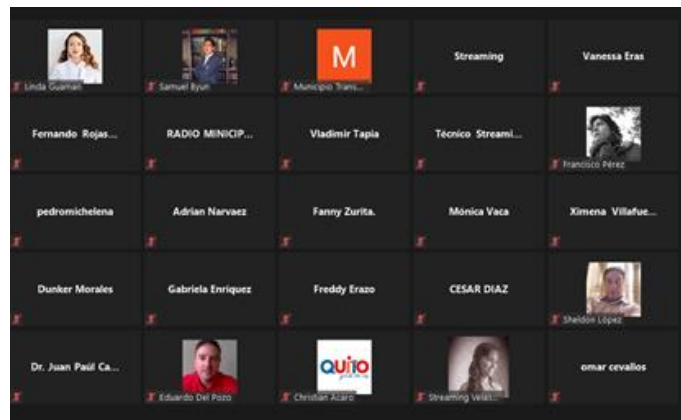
Linda Guaman
Samuel Byun
M
Municipio Trans...
Streaming
Vanessa Eras

Fernando Rojas...
RADIO MINICIP...
Vladimir Tapia
Técnico Streami...
Francisco Pérez

pedromichelena
Adrian Narvaez
Fanny Zurita.
Mónica Vaca
Ximena Villafue...

Dunker Morales
Gabriela Enriquez
Freddy Erazo
CESAR DIAZ
Sheldon López

Dr. Juan Paúl Ca...
Eduardo Del Pozo
QUITO
Christian Acaro
Streaming Velas...
omar cevallos